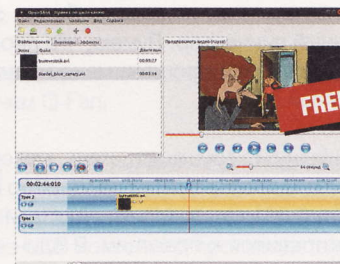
OpenShot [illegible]
Файл Редактировать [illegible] Вид Справка
Файлы проекта Переходы Эффекты
Значок Файл Длительность
bunnnoobbit.avi 00:09:57
Stadial_blue_canary.avi 00:03:14
Предпросмотр видео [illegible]
FREE
00:02:44:010
Track 2
Track 1